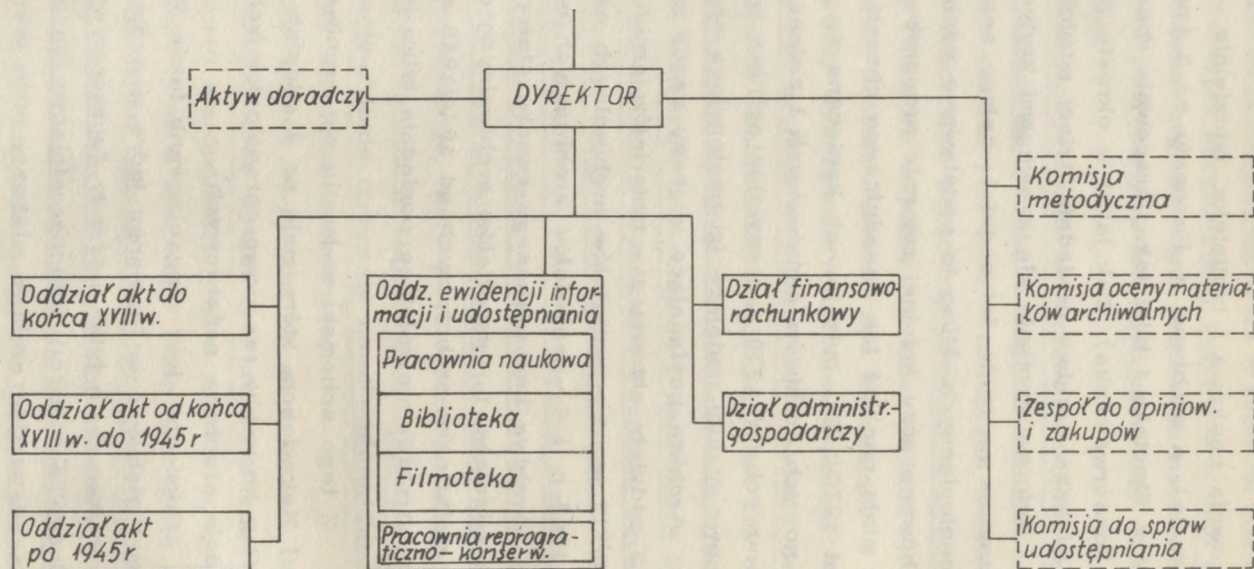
DYREKTOR

Aktyw doradczy

Oddział akt do końca XVIII w.

Oddział akt od końca XVIII w. do 1945 r

Oddział akt po 1945 r

Oddz. ewidencji informacji i udostępniania

Pracownia naukowa

Biblioteka

Filmoteka

Pracownia reprograficzno-konserw.

Dział finansowo-rachunkowy

Dział administr.-gospodarczy

Komisja metodyczna

Komisja oceny materiałów archiwalnych

Zespół do opiniow. i zakupów

Komisja do spraw udostępniania